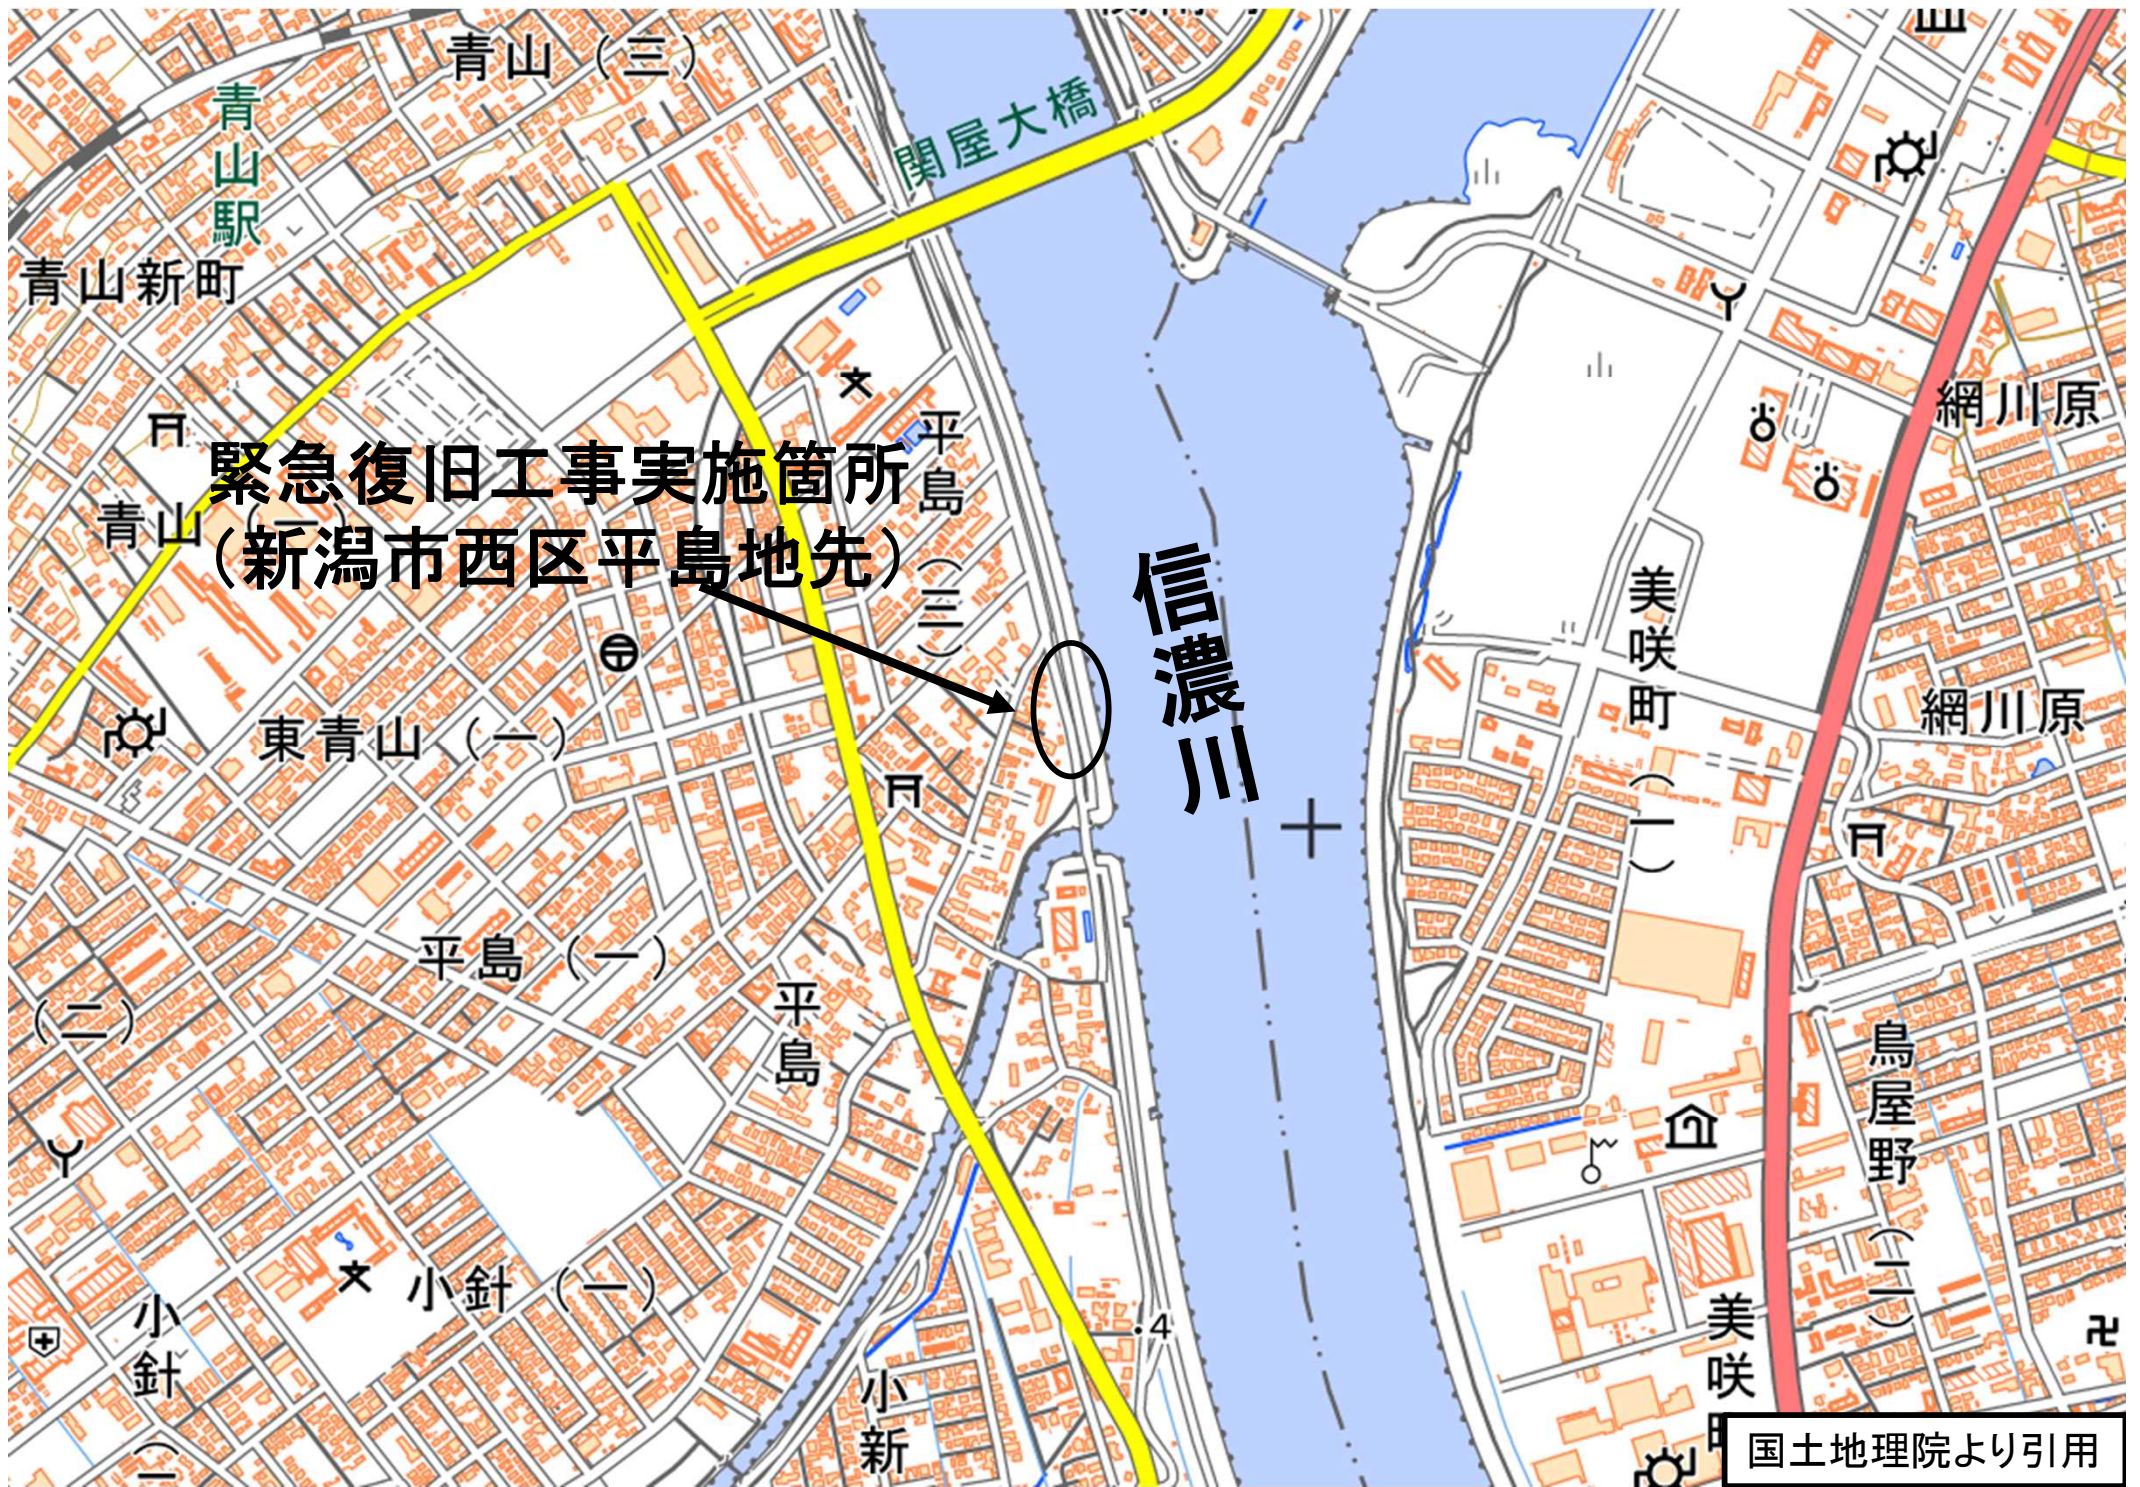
青山（三）
青山駅
関屋大橋
青山新町
緊急復旧工事実施箇所
（新潟市西区平島地先）
平島（三）
信濃川
網川原
美咲町（一）
網川原
青山（一）
東青山（一）
平島（一）
（二）
平島
鳥屋野（二）
小針（一）
小針
小新
美咲町
4
国土地理院より引用